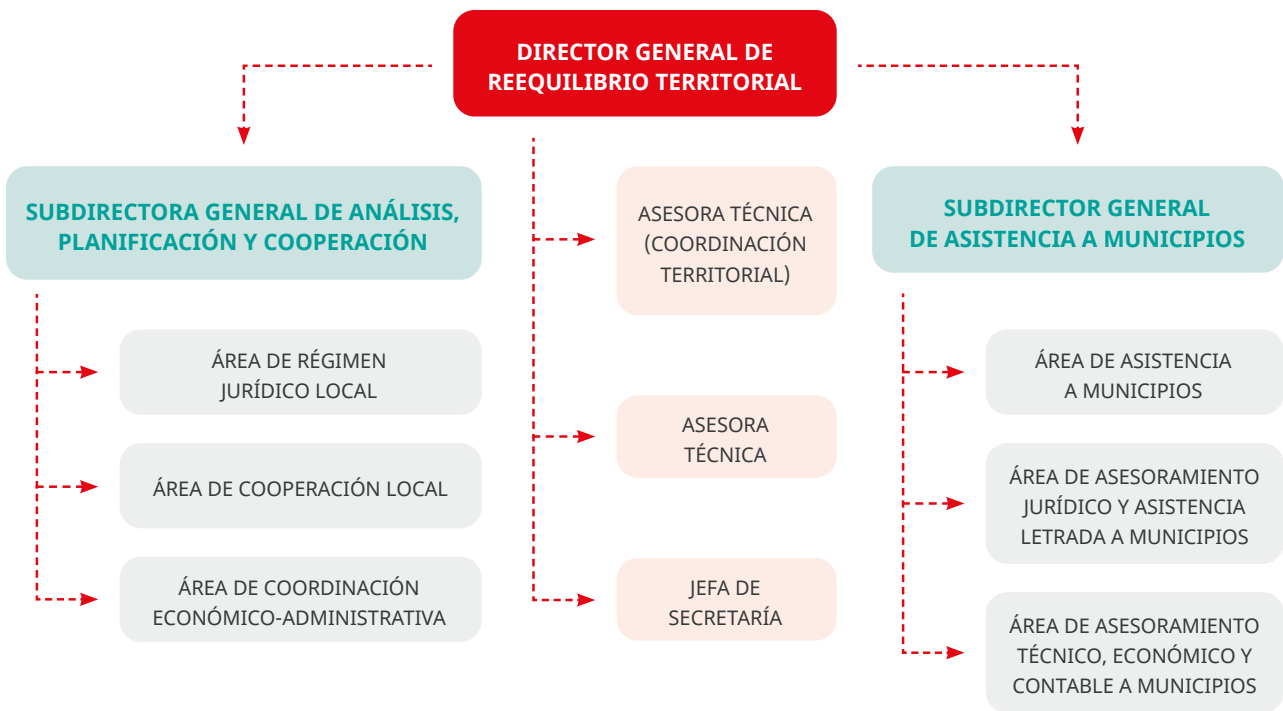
DIRECTOR GENERAL DE REEQUILIBRIO TERRITORIAL

SUBDIRECTORA GENERAL DE ANÁLISIS, PLANIFICACIÓN Y COOPERACIÓN

ÁREA DE RÉGIMEN JURÍDICO LOCAL

ÁREA DE COOPERACIÓN LOCAL

ÁREA DE COORDINACIÓN ECONÓMICO-ADMINISTRATIVA

ASESORA TÉCNICA (COORDINACIÓN TERRITORIAL)

ASESORA TÉCNICA

JEFA DE SECRETARÍA

SUBDIRECTOR GENERAL DE ASISTENCIA A MUNICIPIOS

ÁREA DE ASISTENCIA A MUNICIPIOS

ÁREA DE ASESORAMIENTO JURÍDICO Y ASISTENCIA LETRADA A MUNICIPIOS

ÁREA DE ASESORAMIENTO TÉCNICO, ECONÓMICO Y CONTABLE A MUNICIPIOS